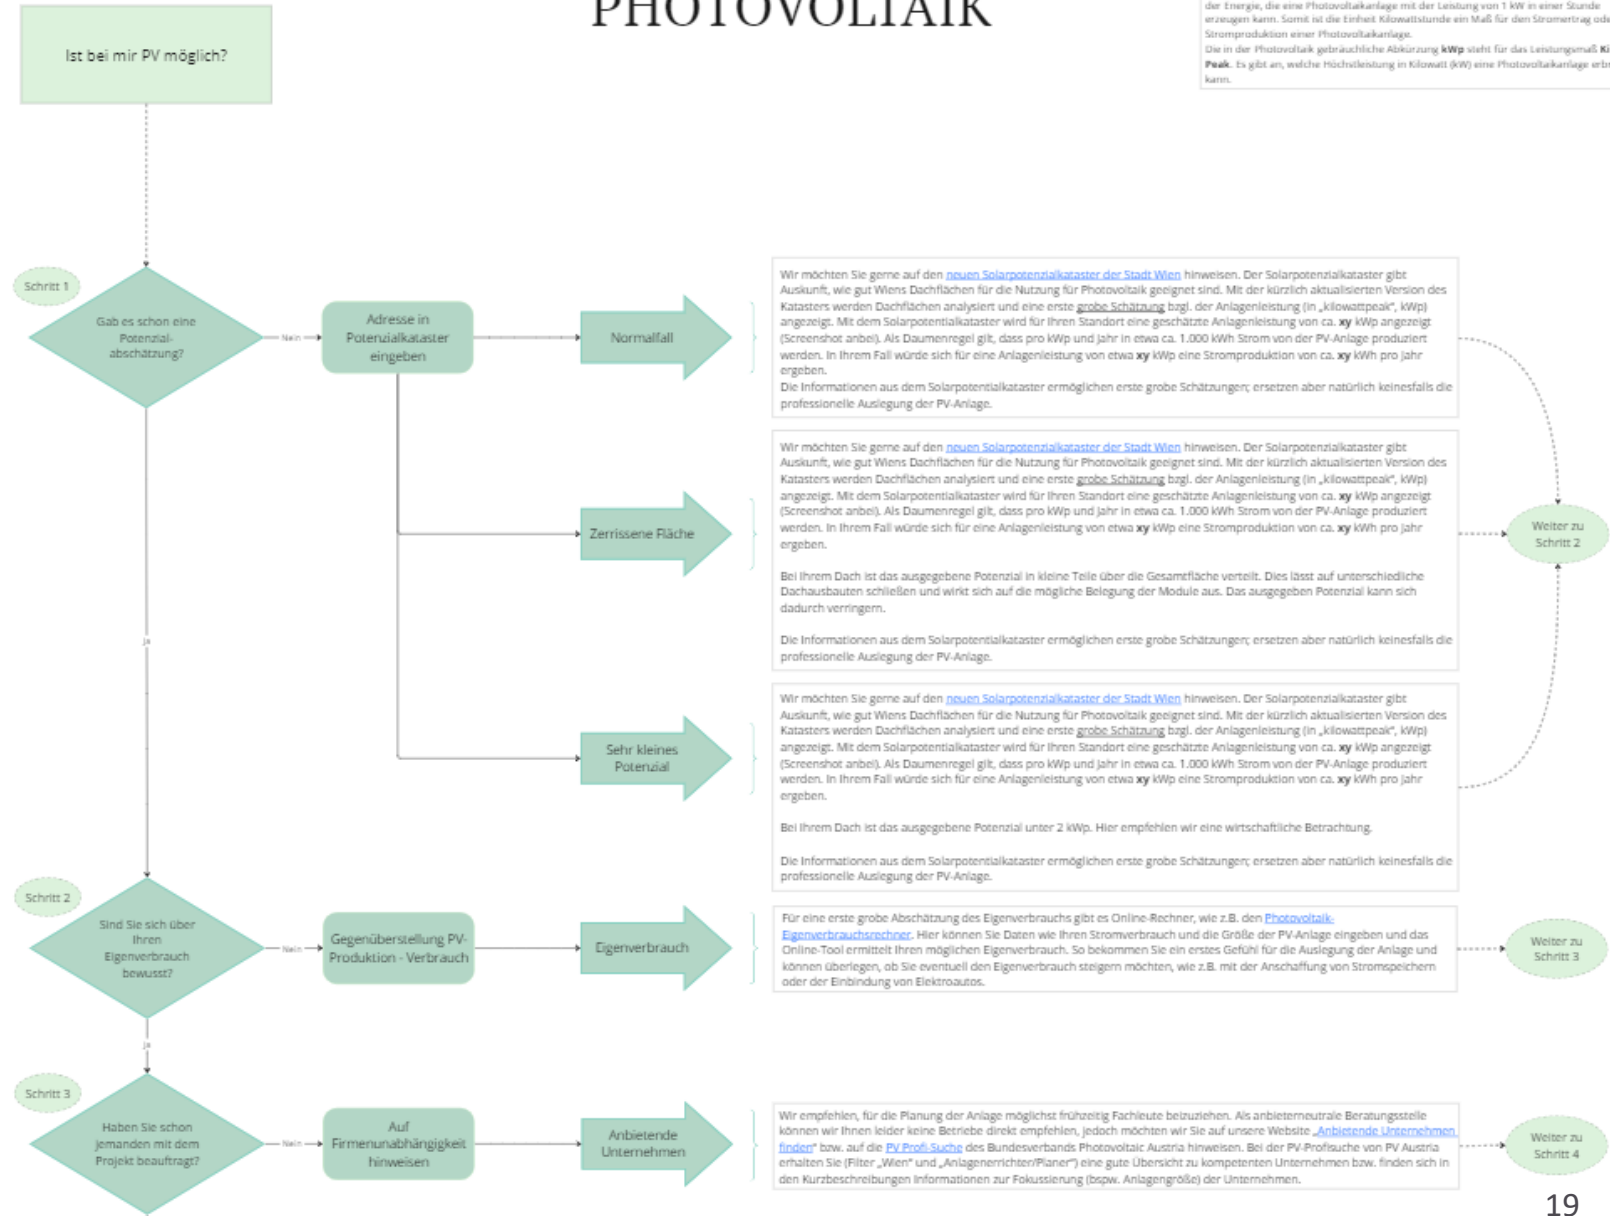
PHOTOVOLTAIK

der Energie, die eine Photovoltaikanlage mit der Leistung von 1 kW in einer Stunde erzeugen kann. Somit ist die Einheit Kilowattstunde ein Maß für den Stromertrag ode Stromproduktion einer Photovoltaikanlage.
Die in der Photovoltaik gebräuchliche Abkürzung **kWp** steht für das Leistungsmaß **Ki Peak**. Es gibt an, welche Höchstleistung in Kilowatt (kW) eine Photovoltaikanlage erbr kann.

Ist bei mir PV möglich?

Schritt 1

Gab es schon eine Potenzial-abschätzung?

Nein

Adresse in Potenzialkataster eingeben

Normalfall

Wir möchten Sie gerne auf den neuen Solarpotenzialkataster der Stadt Wien hinweisen. Der Solarpotenzialkataster gibt Auskunft, wie gut Wiens Dachflächen für die Nutzung für Photovoltaik geeignet sind. Mit der kürzlich aktualisierten Version des Katasters werden Dachflächen analysiert und eine erste grobe Schätzung bzgl. der Anlagenleistung (in „kilowattpeak", kWp) angezeigt. Mit dem Solarpotentialkataster wird für Ihren Standort eine geschätzte Anlagenleistung von ca. **xy** kWp angezeigt (Screenshot anbei). Als Daumenregel gilt, dass pro kWp und Jahr in etwa ca. 1.000 kWh Strom von der PV-Anlage produziert werden. In Ihrem Fall würde sich für eine Anlagenleistung von etwa **xy** kWp eine Stromproduktion von ca. **xy** kWh pro Jahr ergeben.
Die Informationen aus dem Solarpotentialkataster ermöglichen erste grobe Schätzungen; ersetzen aber natürlich keinesfalls die professionelle Auslegung der PV-Anlage.

Zerrissene Fläche

Wir möchten Sie gerne auf den neuen Solarpotenzialkataster der Stadt Wien hinweisen. Der Solarpotenzialkataster gibt Auskunft, wie gut Wiens Dachflächen für die Nutzung für Photovoltaik geeignet sind. Mit der kürzlich aktualisierten Version des Katasters werden Dachflächen analysiert und eine erste grobe Schätzung bzgl. der Anlagenleistung (in „kilowattpeak", kWp) angezeigt. Mit dem Solarpotentialkataster wird für Ihren Standort eine geschätzte Anlagenleistung von ca. **xy** kWp angezeigt (Screenshot anbei). Als Daumenregel gilt, dass pro kWp und Jahr in etwa ca. 1.000 kWh Strom von der PV-Anlage produziert werden. In Ihrem Fall würde sich für eine Anlagenleistung von etwa **xy** kWp eine Stromproduktion von ca. **xy** kWh pro Jahr ergeben.

Bei Ihrem Dach ist das ausgegebene Potenzial in kleine Teile über die Gesamtfläche verteilt. Dies lässt auf unterschiedliche Dachausbauten schließen und wirkt sich auf die mögliche Belegung der Module aus. Das ausgegeben Potenzial kann sich dadurch verringern.

Die Informationen aus dem Solarpotentialkataster ermöglichen erste grobe Schätzungen; ersetzen aber natürlich keinesfalls die professionelle Auslegung der PV-Anlage.

Weiter zu Schritt 2

Ja

Sehr kleines Potenzial

Wir möchten Sie gerne auf den neuen Solarpotenzialkataster der Stadt Wien hinweisen. Der Solarpotenzialkataster gibt Auskunft, wie gut Wiens Dachflächen für die Nutzung für Photovoltaik geeignet sind. Mit der kürzlich aktualisierten Version des Katasters werden Dachflächen analysiert und eine erste grobe Schätzung bzgl. der Anlagenleistung (in „kilowattpeak", kWp) angezeigt. Mit dem Solarpotentialkataster wird für Ihren Standort eine geschätzte Anlagenleistung von ca. **xy** kWp angezeigt (Screenshot anbei). Als Daumenregel gilt, dass pro kWp und Jahr in etwa ca. 1.000 kWh Strom von der PV-Anlage produziert werden. In Ihrem Fall würde sich für eine Anlagenleistung von etwa **xy** kWp eine Stromproduktion von ca. **xy** kWh pro Jahr ergeben.

Bei Ihrem Dach ist das ausgegebene Potenzial unter 2 kWp. Hier empfehlen wir eine wirtschaftliche Betrachtung.

Die Informationen aus dem Solarpotentialkataster ermöglichen erste grobe Schätzungen; ersetzen aber natürlich keinesfalls die professionelle Auslegung der PV-Anlage.

Schritt 2

Sind Sie sich über Ihren Eigenverbrauch bewusst?

Nein

Gegenüberstellung PV-Produktion - Verbrauch

Eigenverbrauch

Für eine erste grobe Abschätzung des Eigenverbrauchs gibt es Online-Rechner, wie z.B. den Photovoltaik-Eigenverbrauchsrechner. Hier können Sie Daten wie Ihren Stromverbrauch und die Größe der PV-Anlage eingeben und das Online-Tool ermittelt Ihren möglichen Eigenverbrauch. So bekommen Sie ein erstes Gefühl für die Auslegung der Anlage und können überlegen, ob Sie eventuell den Eigenverbrauch steigern möchten, wie z.B. mit der Anschaffung von Stromspeichern oder der Einbindung von Elektroautos.

Weiter zu Schritt 3

Ja

Schritt 3

Haben Sie schon jemanden mit dem Projekt beauftragt?

Nein

Auf Firmenunabhängigkeit hinweisen

Anbietende Unternehmen

Wir empfehlen, für die Planung der Anlage möglichst frühzeitig Fachleute beizuziehen. Als anbieterneutrale Beratungsstelle können wir Ihnen leider keine Betriebe direkt empfehlen, jedoch möchten wir Sie auf unsere Website „Anbietende Unternehmen finden" bzw. auf die PV Profi Suche des Bundesverbands Photovoltaic Austria hinweisen. Bei der PV-Profisuche von PV Austria erhalten Sie (Filter „Wien" und „Anlagenerrichter/Planer") eine gute Übersicht zu kompetenten Unternehmen bzw. finden sich in den Kurzbeschreibungen Informationen zur Fokussierung (bspw. Anlagengröße) der Unternehmen.

Weiter zu Schritt 4

19